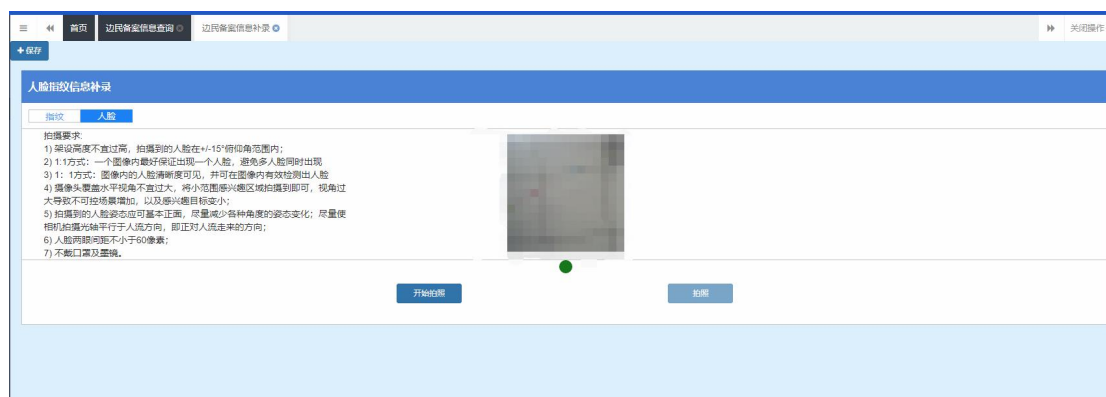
≡ ◀◀ 首页 边民备案信息查询 边民备案信息补录 ▶▶ 关闭操作

+ 保存

人脸指纹信息补录

指纹 人脸

拍摄要求:
1) 架设高度不宜过高，拍摄到的人脸在+/-15°俯仰角范围内;
2) 1:1方式：一个图像内最好保证出现一个人脸，避免多人脸同时出现
3) 1：1方式：图像内的人脸清晰度可见，并可在图像内有效检测出人脸
4) 摄像头覆盖水平视角不宜过大，将小范围感兴趣区域拍摄到即可，视角过大导致不可控场景增加，以及感兴趣目标变小;
5) 拍摄到的人脸姿态应可基本正面，尽量减少各种角度的姿态变化；尽量使相机拍摄光轴平行于人流方向，即正对人流走来的方向;
6) 人脸两眼间距不小于60像素;
7) 不戴口罩及墨镜。

开始拍照 拍照